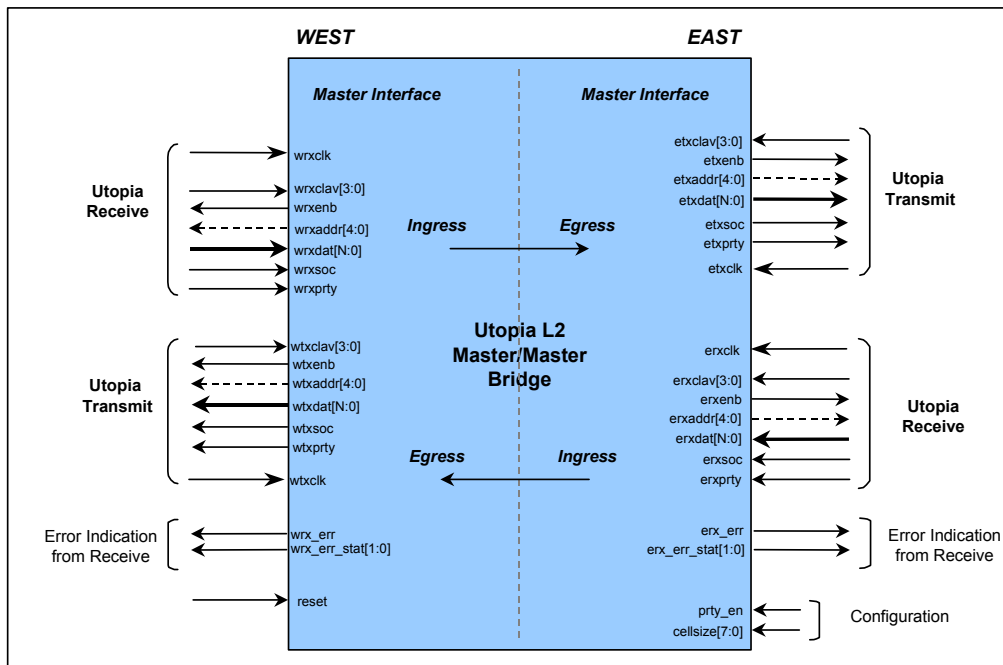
WEST

EAST

Master Interface

Master Interface

Utopia Receive

wrxclk

wrxclav[3:0]

wrxenb

wrxaddr[4:0]

wrxdat[N:0]

wrxsoc

wrxprty

Ingress

Egress

etxclav[3:0]

etxenb

etxaddr[4:0]

etxdat[N:0]

etxsoc

etxprty

etxclk

Utopia Transmit

Utopia Transmit

wtxclav[3:0]

wtxenb

wtxaddr[4:0]

wtxdat[N:0]

wtxsoc

wtxprty

wtxclk

Utopia L2 Master/Master Bridge

erxclk

erxclav[3:0]

erxenb

erxaddr[4:0]

erxdat[N:0]

erxsoc

erxprty

Utopia Receive

Egress

Ingress

Error Indication from Receive

wrx_err

wrx_err_stat[1:0]

erx_err

erx_err_stat[1:0]

Error Indication from Receive

reset

prty_en

cellsize[7:0]

Configuration